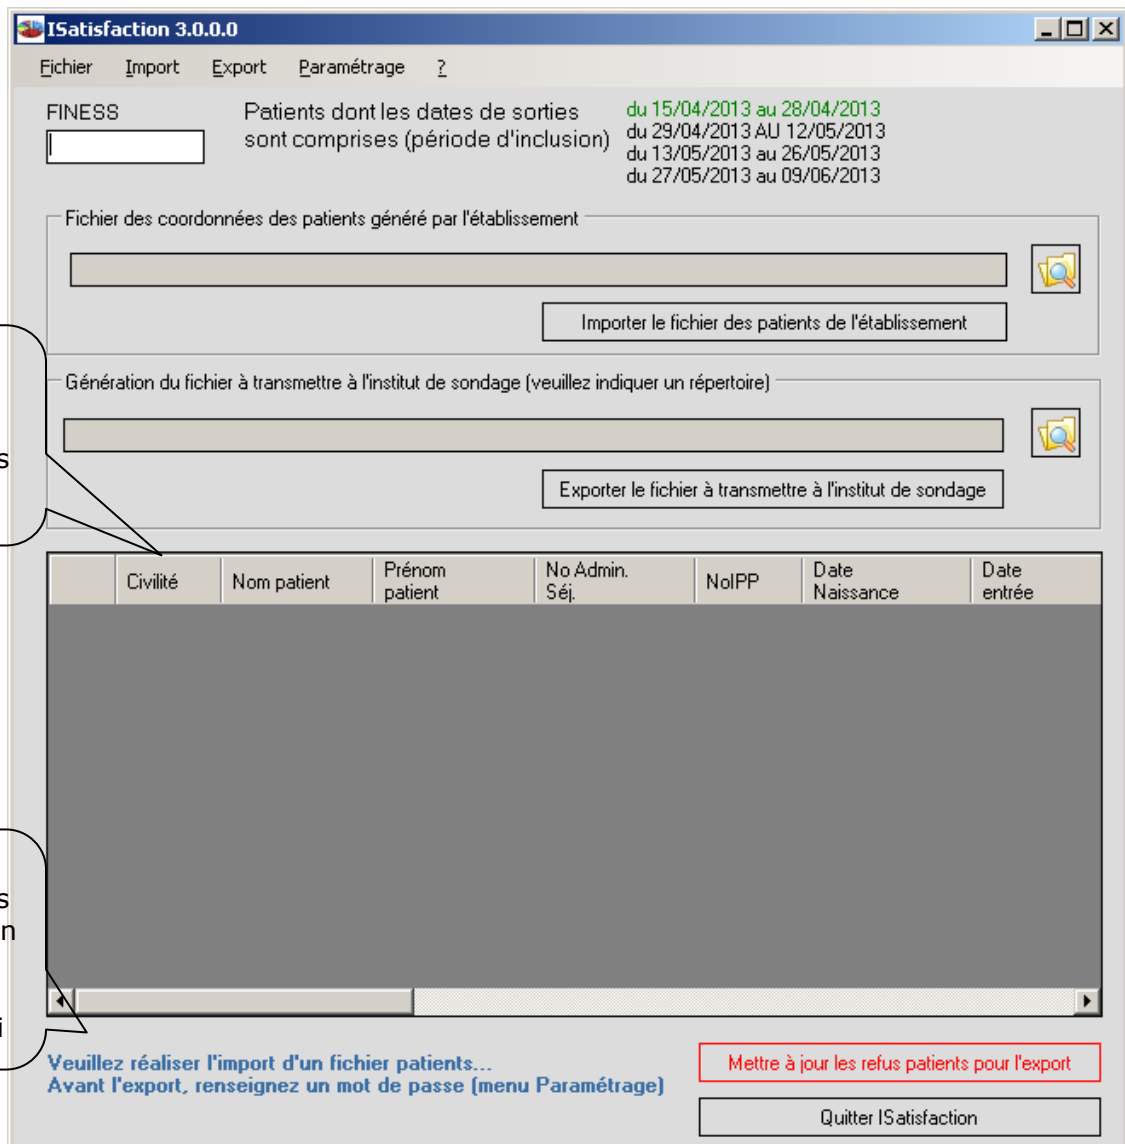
ISatisfaction 3.0.0.0

Fichier Import Export Paramétrage ?

FINESS

Patients dont les dates de sorties sont comprises (période d'inclusion)

du 15/04/2013 au 28/04/2013
du 29/04/2013 AU 12/05/2013
du 13/05/2013 au 26/05/2013
du 27/05/2013 au 09/06/2013

Fichier des coordonnées des patients généré par l'établissement

Importer le fichier des patients de l'établissement

Génération du fichier à transmettre à l'institut de sondage (veuillez indiquer un répertoire)

Exporter le fichier à transmettre à l'institut de sondage

s

| | Civilité | Nom patient | Prénom patient | No Admin. Séj. | NoIPP | Date Naissance | Date entrée |
|---|---|---|---|---|---|---|---|

s
n

i

Veuillez réaliser l'import d'un fichier patients...
Avant l'export, renseignez un mot de passe (menu Paramétrage)

Mettre à jour les refus patients pour l'export

Quitter ISatisfaction